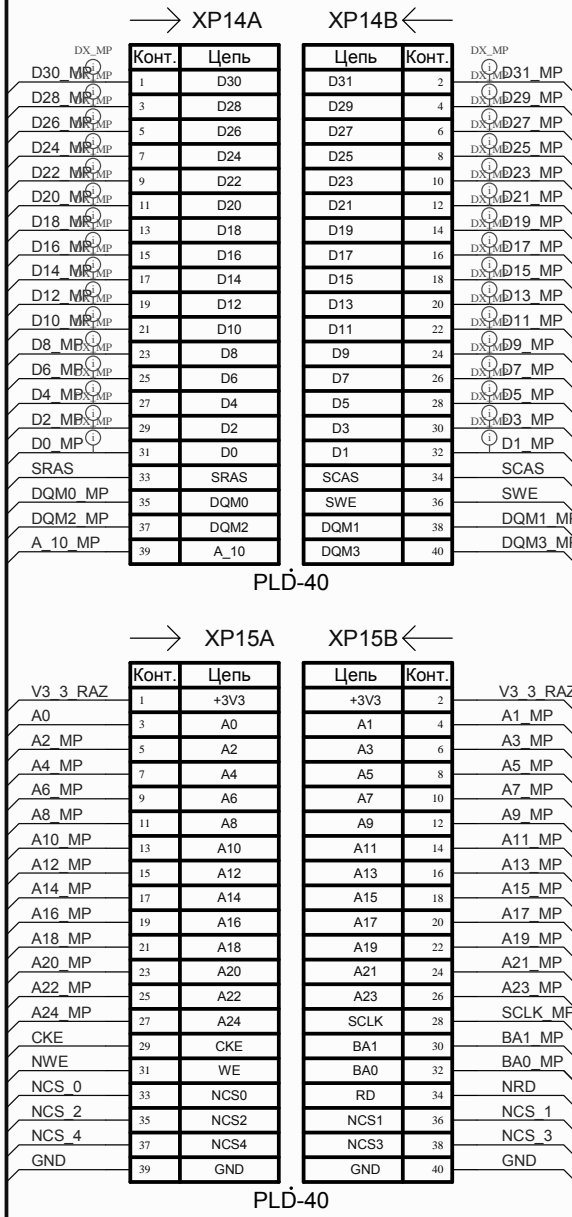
XP14A XP14B

DX_MP

| Конт. | Цепь |
|---|---|
| 1 | D30 |
| 3 | D28 |
| 5 | D26 |
| 7 | D24 |
| 9 | D22 |
| 11 | D20 |
| 13 | D18 |
| 15 | D16 |
| 17 | D14 |
| 19 | D12 |
| 21 | D10 |
| 23 | D8 |
| 25 | D6 |
| 27 | D4 |
| 29 | D2 |
| 31 | D0 |
| 33 | SRAS |
| 35 | DQM0 |
| 37 | DQM2 |
| 39 | A_10 |

| Цепь | Конт. |
|---|---|
| D31 | 2 |
| D29 | 4 |
| D27 | 6 |
| D25 | 8 |
| D23 | 10 |
| D21 | 12 |
| D19 | 14 |
| D17 | 16 |
| D15 | 18 |
| D13 | 20 |
| D11 | 22 |
| D9 | 24 |
| D7 | 26 |
| D5 | 28 |
| D3 | 30 |
| D1 | 32 |
| SCAS | 34 |
| SWE | 36 |
| DQM1 | 38 |
| DQM3 | 40 |

D30_MP D28_MP D26_MP D24_MP D22_MP D20_MP D18_MP D16_MP D14_MP D12_MP D10_MP D8_MP D6_MP D4_MP D2_MP D0_MP SRAS DQM0_MP DQM2_MP A_10_MP

DX_MP D31_MP D29_MP D27_MP D25_MP D23_MP D21_MP D19_MP D17_MP D15_MP D13_MP D11_MP D9_MP D7_MP D5_MP D3_MP D1_MP SCAS SWE DQM1_MP DQM3_MP

PLD-40

XP15A XP15B

| Конт. | Цепь |
|---|---|
| 1 | +3V3 |
| 3 | A0 |
| 5 | A2 |
| 7 | A4 |
| 9 | A6 |
| 11 | A8 |
| 13 | A10 |
| 15 | A12 |
| 17 | A14 |
| 19 | A16 |
| 21 | A18 |
| 23 | A20 |
| 25 | A22 |
| 27 | A24 |
| 29 | CKE |
| 31 | WE |
| 33 | NCS0 |
| 35 | NCS2 |
| 37 | NCS4 |
| 39 | GND |

| Цепь | Конт. |
|---|---|
| +3V3 | 2 |
| A1 | 4 |
| A3 | 6 |
| A5 | 8 |
| A7 | 10 |
| A9 | 12 |
| A11 | 14 |
| A13 | 16 |
| A15 | 18 |
| A17 | 20 |
| A19 | 22 |
| A21 | 24 |
| A23 | 26 |
| SCLK | 28 |
| BA1 | 30 |
| BA0 | 32 |
| RD | 34 |
| NCS1 | 36 |
| NCS3 | 38 |
| GND | 40 |

V3_3_RAZ A0 A2_MP A4_MP A6_MP A8_MP A10_MP A12_MP A14_MP A16_MP A18_MP A20_MP A22_MP A24_MP CKE NWE NCS_0 NCS_2 NCS_4 GND

V3_3_RAZ A1_MP A3_MP A5_MP A7_MP A9_MP A11_MP A13_MP A15_MP A17_MP A19_MP A21_MP A23_MP SCLK_MP BA1_MP BA0_MP NRD NCS_1 NCS_3 GND

PLD-40